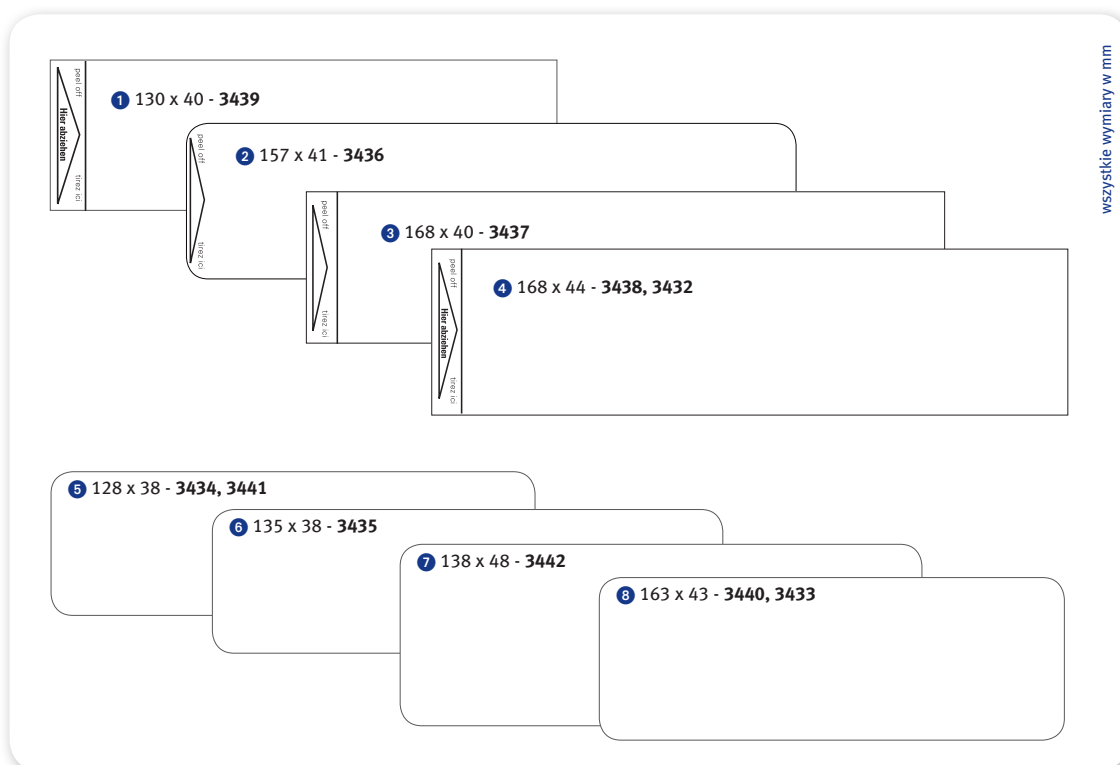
wszystkie wymiary w mm

peel off
Hier abziehen
tirez ici
1 130 x 40 - **3439**

peel off
tirez ici
2 157 x 41 - **3436**

peel off
tirez ici
3 168 x 40 - **3437**

peel off
Hier abziehen
tirez ici
4 168 x 44 - **3438, 3432**

5 128 x 38 - **3434, 3441**

6 135 x 38 - **3435**

7 138 x 48 - **3442**

8 163 x 43 - **3440, 3433**